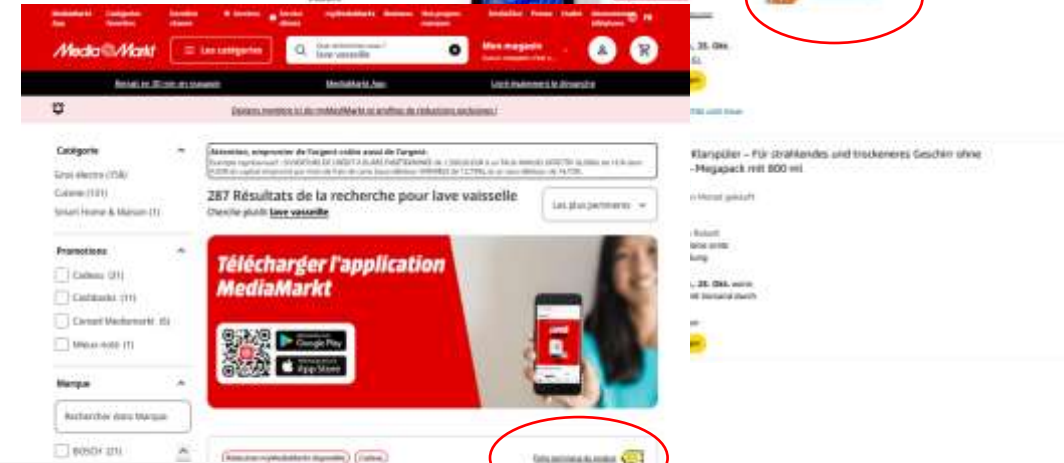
MediaMarkt
Les catégories
lave vaisselle
Mon magasin
Retrait en 30 min en magasin
MediaMarkt App
Livré également le dimanche
Devenez membre ici de myMediaMarkt et profitez de réductions exclusives !

Catégorie
Gros électro (158)
Cuisine (131)
Smart Home & Maison (1)

Promotions
Cadeau (21)
Cashbacks (11)
Conseil Mediamarkt (6)
Mieux noté (1)

Marque
Rechercher dans Marque
BOSCH (21)

Attention, emprunter de l'argent coûte aussi de l'argent.
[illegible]

287 Résultats de la recherche pour lave vaisselle
Cherche plutôt lave vaisselle
Les plus pertinents

Télécharger l'application MediaMarkt
Google Play
App Store

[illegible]
Cadeau
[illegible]

, 20. Okt.

Klarspüler – Für strahlendes und trockeneres Geschirr ohne
-Megapack mit 800 ml
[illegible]
, 20. Okt.